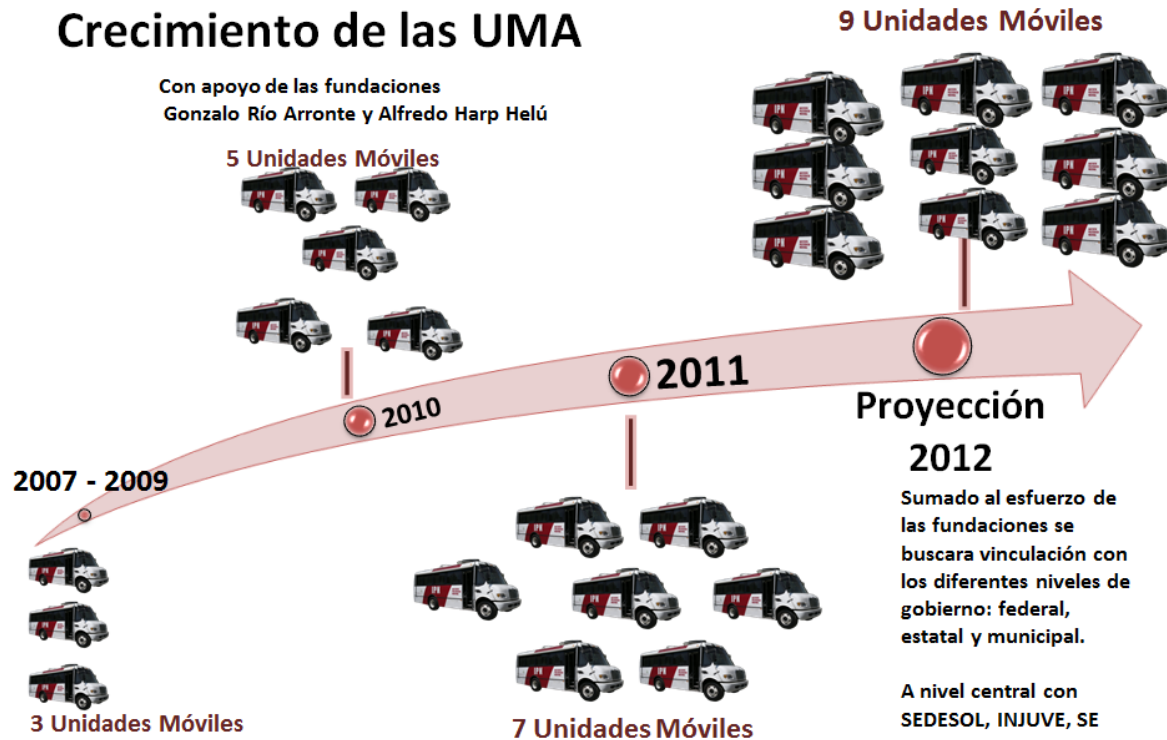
Crecimiento de las UMA

Con apoyo de las fundaciones Gonzalo Río Arronte y Alfredo Harp Helú

9 Unidades Móviles

5 Unidades Móviles

2011

2010

Proyección 2012

2007 - 2009

Sumado al esfuerzo de las fundaciones se buscara vinculación con los diferentes niveles de gobierno: federal, estatal y municipal.

A nivel central con SEDESOL, INJUVE, SE

3 Unidades Móviles

7 Unidades Móviles